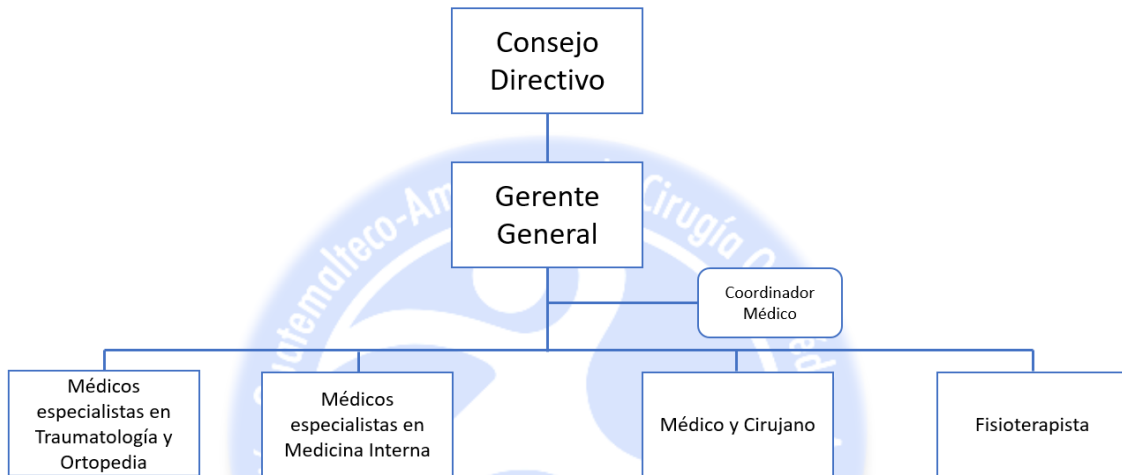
Consejo Directivo

Gerente General

Coordinador Médico

Médicos especialistas en Traumatología y Ortopedia

Médicos especialistas en Medicina Interna

Médico y Cirujano

Fisioterapista

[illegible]temalteco-Am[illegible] Cirugía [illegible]